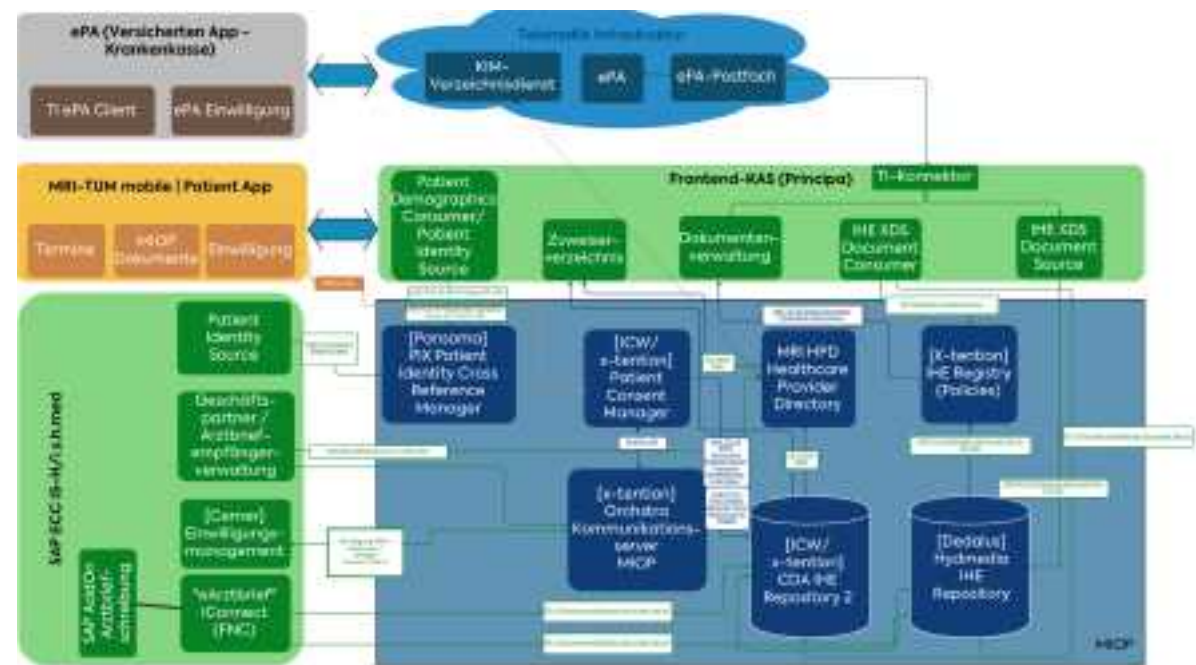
ePA (Versicherten App – Krankenkasse)

TI-ePA Client

ePA Einwilligung

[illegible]

KIM-Verzeichnisdienst

ePA

ePA-Postfach

MRI-TUM mobile | Patient App

Termine

MIOP Dokumente

Einwilligung

Frontend-KAS (Principa)

TI-Konnektor

Patient Demographics Consumer/ Patient Identity Source

Zuweiser-verzeichnis

Dokumenten-verwaltung

IHE XDS Document Consumer

IHE XDS Document Source

SAP ECC IS-H/i.s.h.med

Patient Identity Source

Geschäfts-partner / Arztbrief-empfänger-verwaltung

[Cerner] Einwilligungs-management

SAP Add On Arztbrief-anmeldung

"eArztbrief" iConnect (FNC)

[Ponsomo] PIX Patient Identity Cross Reference Manager

[ICW/ x-tention] Patient Consent Manager

MRI HPD Healthcare Provider Directory

[X-tention] IHE Registry (Policies)

[x-tention] Orchestra Kommunikations-server MIOP

[ICW/ x-tention] CDA IHE Repository 2

[Dedalus] Hydmedia IHE Repository

MIOP